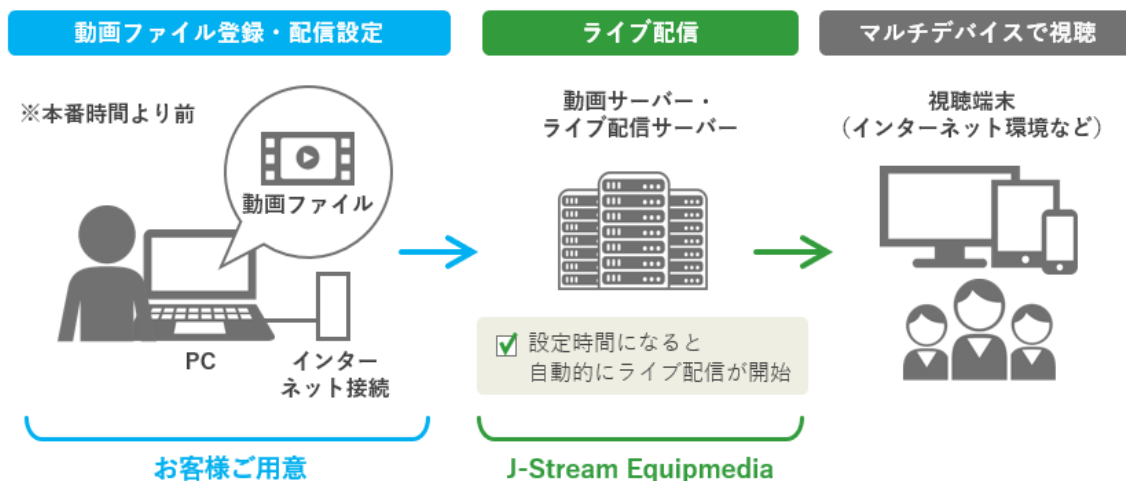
動画ファイル登録・配信設定

※本番時間より前

動画ファイル

PC

インターネット接続

お客様ご用意

ライブ配信

動画サーバー・ライブ配信サーバー

設定時間になると自動的にライブ配信が開始

J-Stream Equipmedia

マルチデバイスで視聴

視聴端末（インターネット環境など）